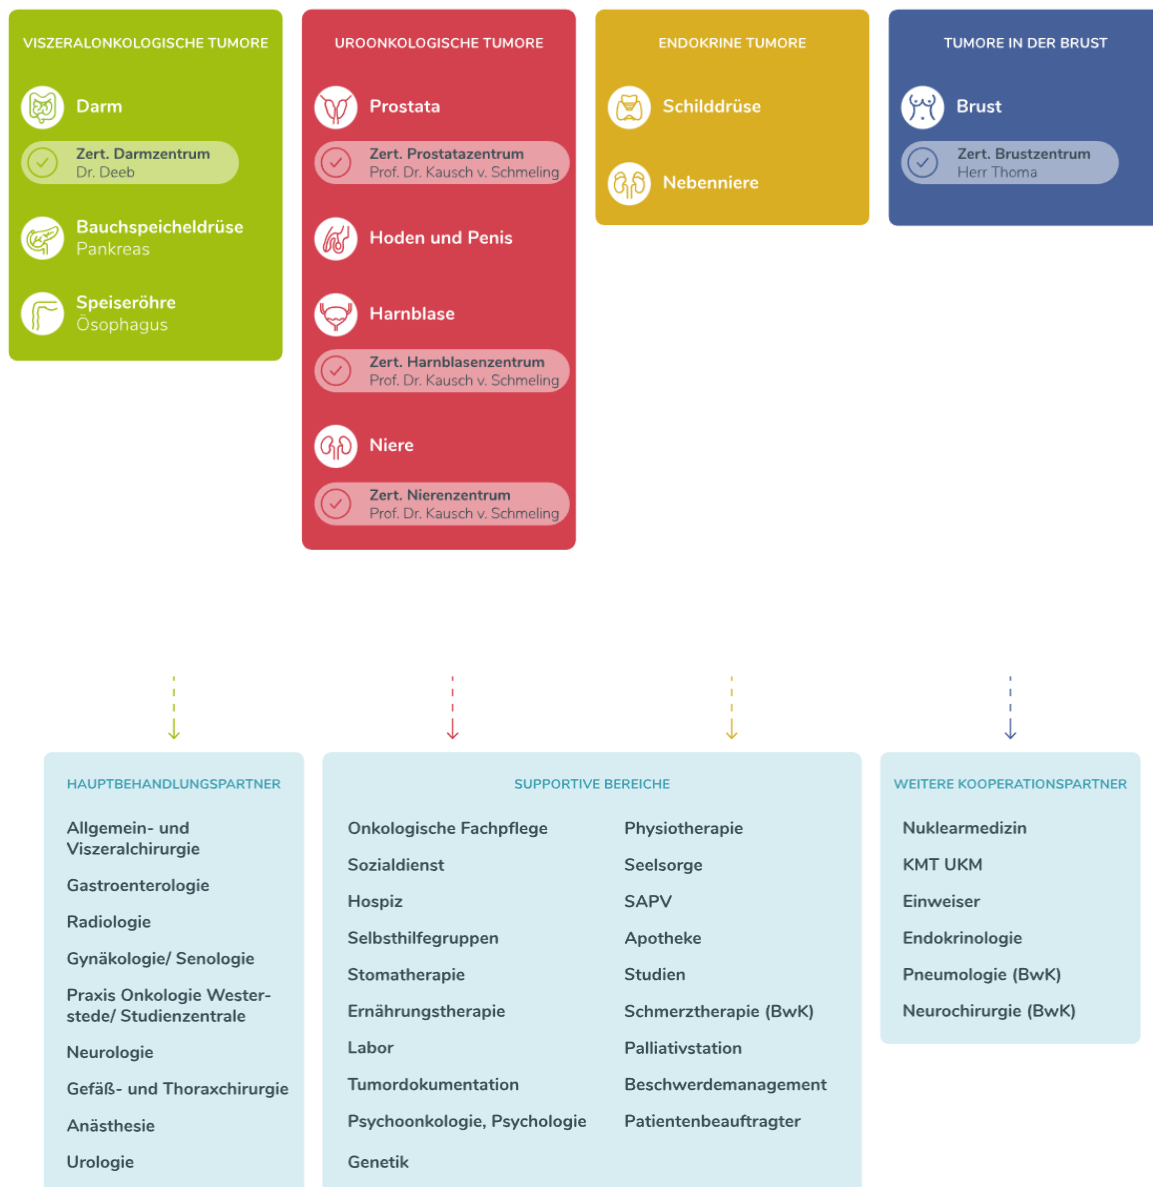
VISZERALONKOLOGISCHE TUMORE

Darm

Zert. Darmzentrum
Dr. Deeb

Bauchspeicheldrüse
Pankreas

Speiseröhre
Ösophagus

UROONKOLOGISCHE TUMORE

Prostata

Zert. Prostatazentrum
Prof. Dr. Kausch v. Schmeling

Hoden und Penis

Harnblase

Zert. Harnblasenzentrum
Prof. Dr. Kausch v. Schmeling

Niere

Zert. Nierenzentrum
Prof. Dr. Kausch v. Schmeling

ENDOKRINE TUMORE

Schilddrüse

Nebenniere

TUMORE IN DER BRUST

Brust

Zert. Brustzentrum
Herr Thoma

HAUPTBEHANDLUNGSPARTNER

Allgemein- und Viszeralchirurgie

Gastroenterologie

Radiologie

Gynäkologie/ Senologie

Praxis Onkologie Westerstede/ Studienzentrale

Neurologie

Gefäß- und Thoraxchirurgie

Anästhesie

Urologie

SUPPORTIVE BEREICHE

Onkologische Fachpflege

Sozialdienst

Hospiz

Selbsthilfegruppen

Stomatherapie

Ernährungstherapie

Labor

Tumordokumentation

Psychoonkologie, Psychologie

Genetik

Physiotherapie

Seelsorge

SAPV

Apotheke

Studien

Schmerztherapie (BwK)

Palliativstation

Beschwerdemanagement

Patientenbeauftragter

WEITERE KOOPERATIONSPARTNER

Nuklearmedizin

KMT UKM

Einweiser

Endokrinologie

Pneumologie (BwK)

Neurochirurgie (BwK)